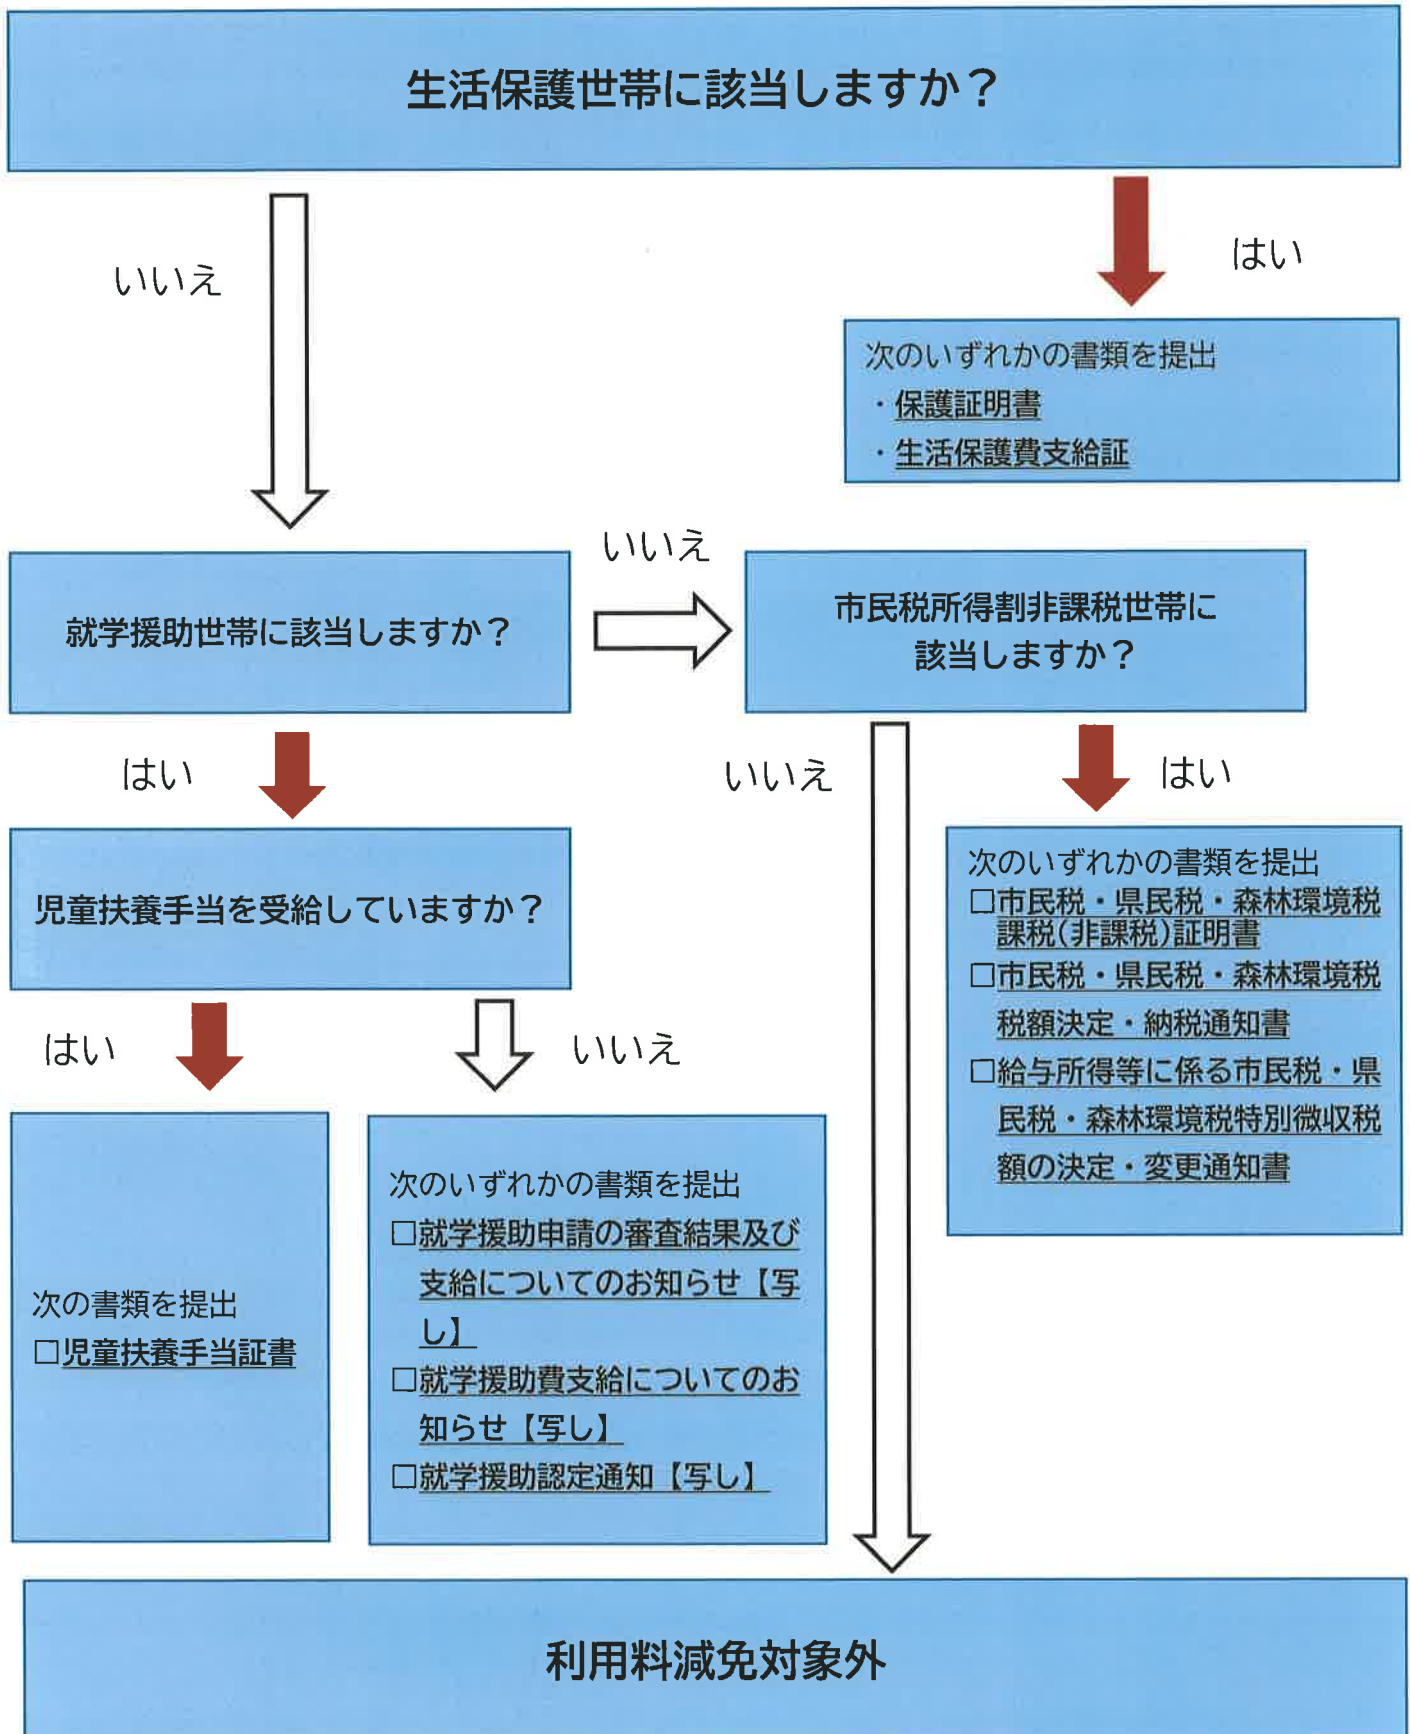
生活保護世帯に該当しますか？

いいえ

はい

次のいずれかの書類を提出
・保護証明書
・生活保護費支給証

いいえ

就学援助世帯に該当しますか？

市民税所得割非課税世帯に該当しますか？

はい

いいえ

はい

児童扶養手当を受給していますか？

次のいずれかの書類を提出
□市民税・県民税・森林環境税課税(非課税)証明書
□市民税・県民税・森林環境税税額決定・納税通知書
□給与所得等に係る市民税・県民税・森林環境税特別徴収税額の決定・変更通知書

はい

いいえ

次の書類を提出
□児童扶養手当証書

次のいずれかの書類を提出
□就学援助申請の審査結果及び支給についてのお知らせ【写し】
□就学援助費支給についてのお知らせ【写し】
□就学援助認定通知【写し】

利用料減免対象外